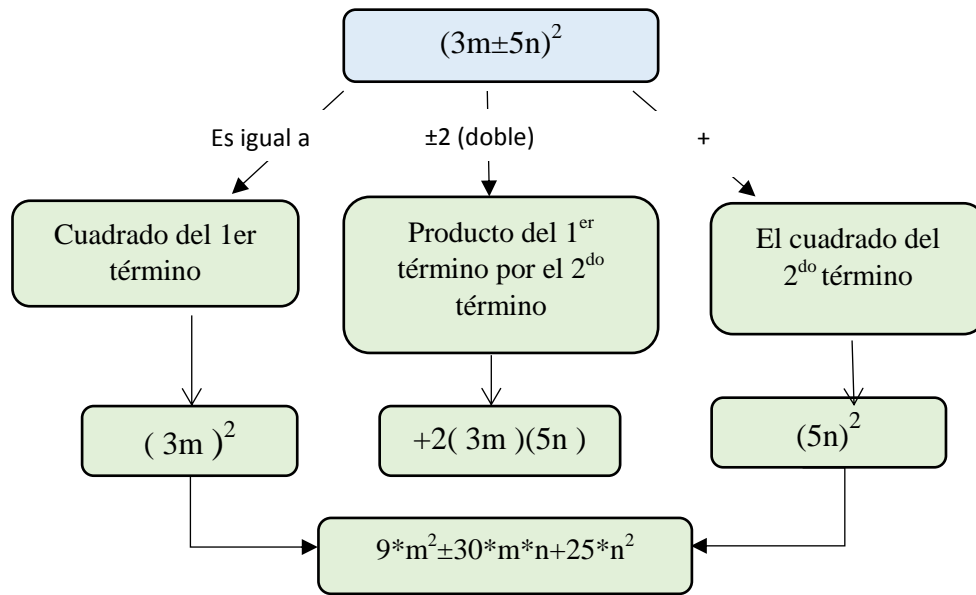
$(3m\pm5n)^2$

Es igual a

±2 (doble)

+

Cuadrado del 1er término

Producto del $1^{er}$ término por el $2^{do}$ término

El cuadrado del $2^{do}$ término

$(3m)^2$

$+2(3m)(5n)$

$(5n)^2$

$9*m^2\pm30*m*n+25*n^2$